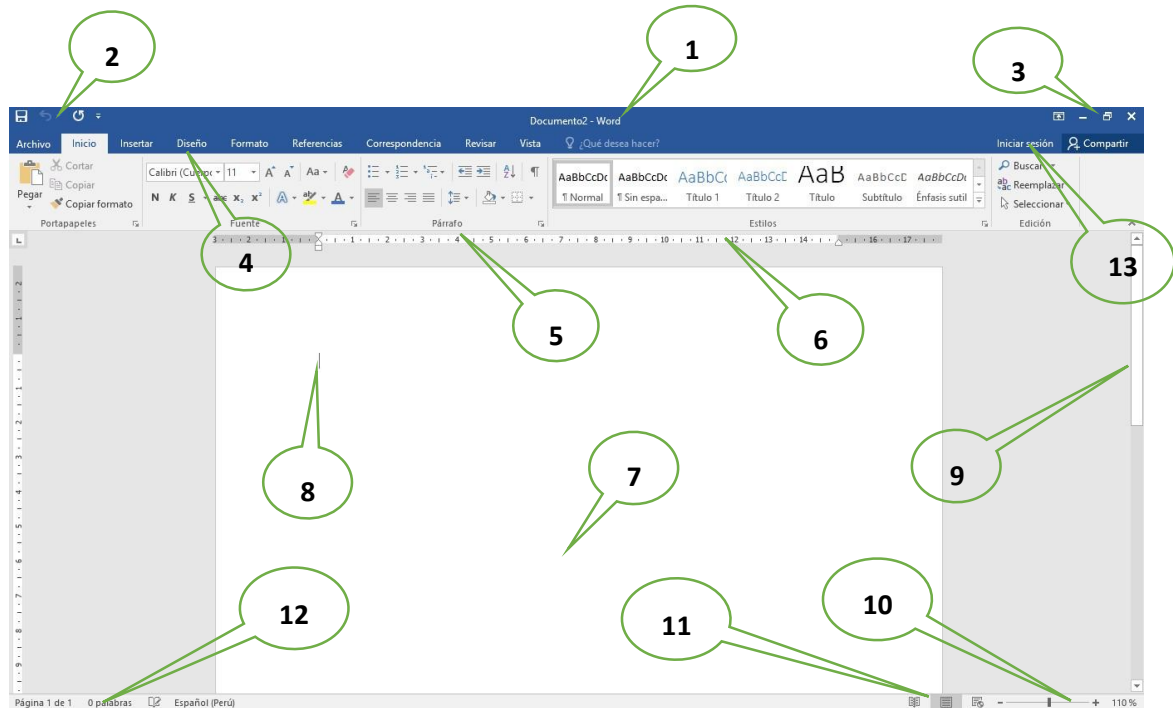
2

1

3

Documento2 - Word

Archivo Inicio Insertar Diseño Formato Referencias Correspondencia Revisar Vista ¿Qué desea hacer?

Iniciar sesión Compartir

Pegar Cortar Copiar Copiar formato Portapapeles

Calibri (Cuerpo) 11 Aa N K S abc $x_2$ $x^2$ A Fuente

Párrafo

AaBbCcDc ¶ Normal AaBbCcDc ¶ Sin espa... AaBbCc Título 1 AaBbCcD Título 2 AaB Título AaBbCcD Subtítulo AaBbCcDc Énfasis sutil Estilos

Buscar Reemplazar Seleccionar Edición

4

13

5

6

9

7

8

12

11

10

Página 1 de 1 0 palabras Español (Perú) 110 %